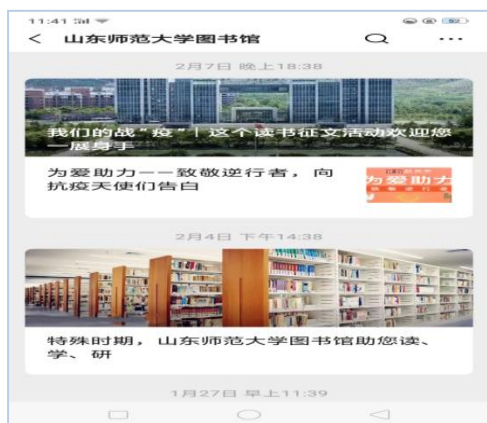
11:41

< 山东师范大学图书馆

2月7日 晚上18:38

我们的战"疫" | 这个读书征文活动欢迎您一展身手

为爱助力——致敬逆行者，向抗疫天使们告白

为爱助力

2月4日 下午14:38

特殊时期，山东师范大学图书馆助您读、学、研

1月27日 早上11:39